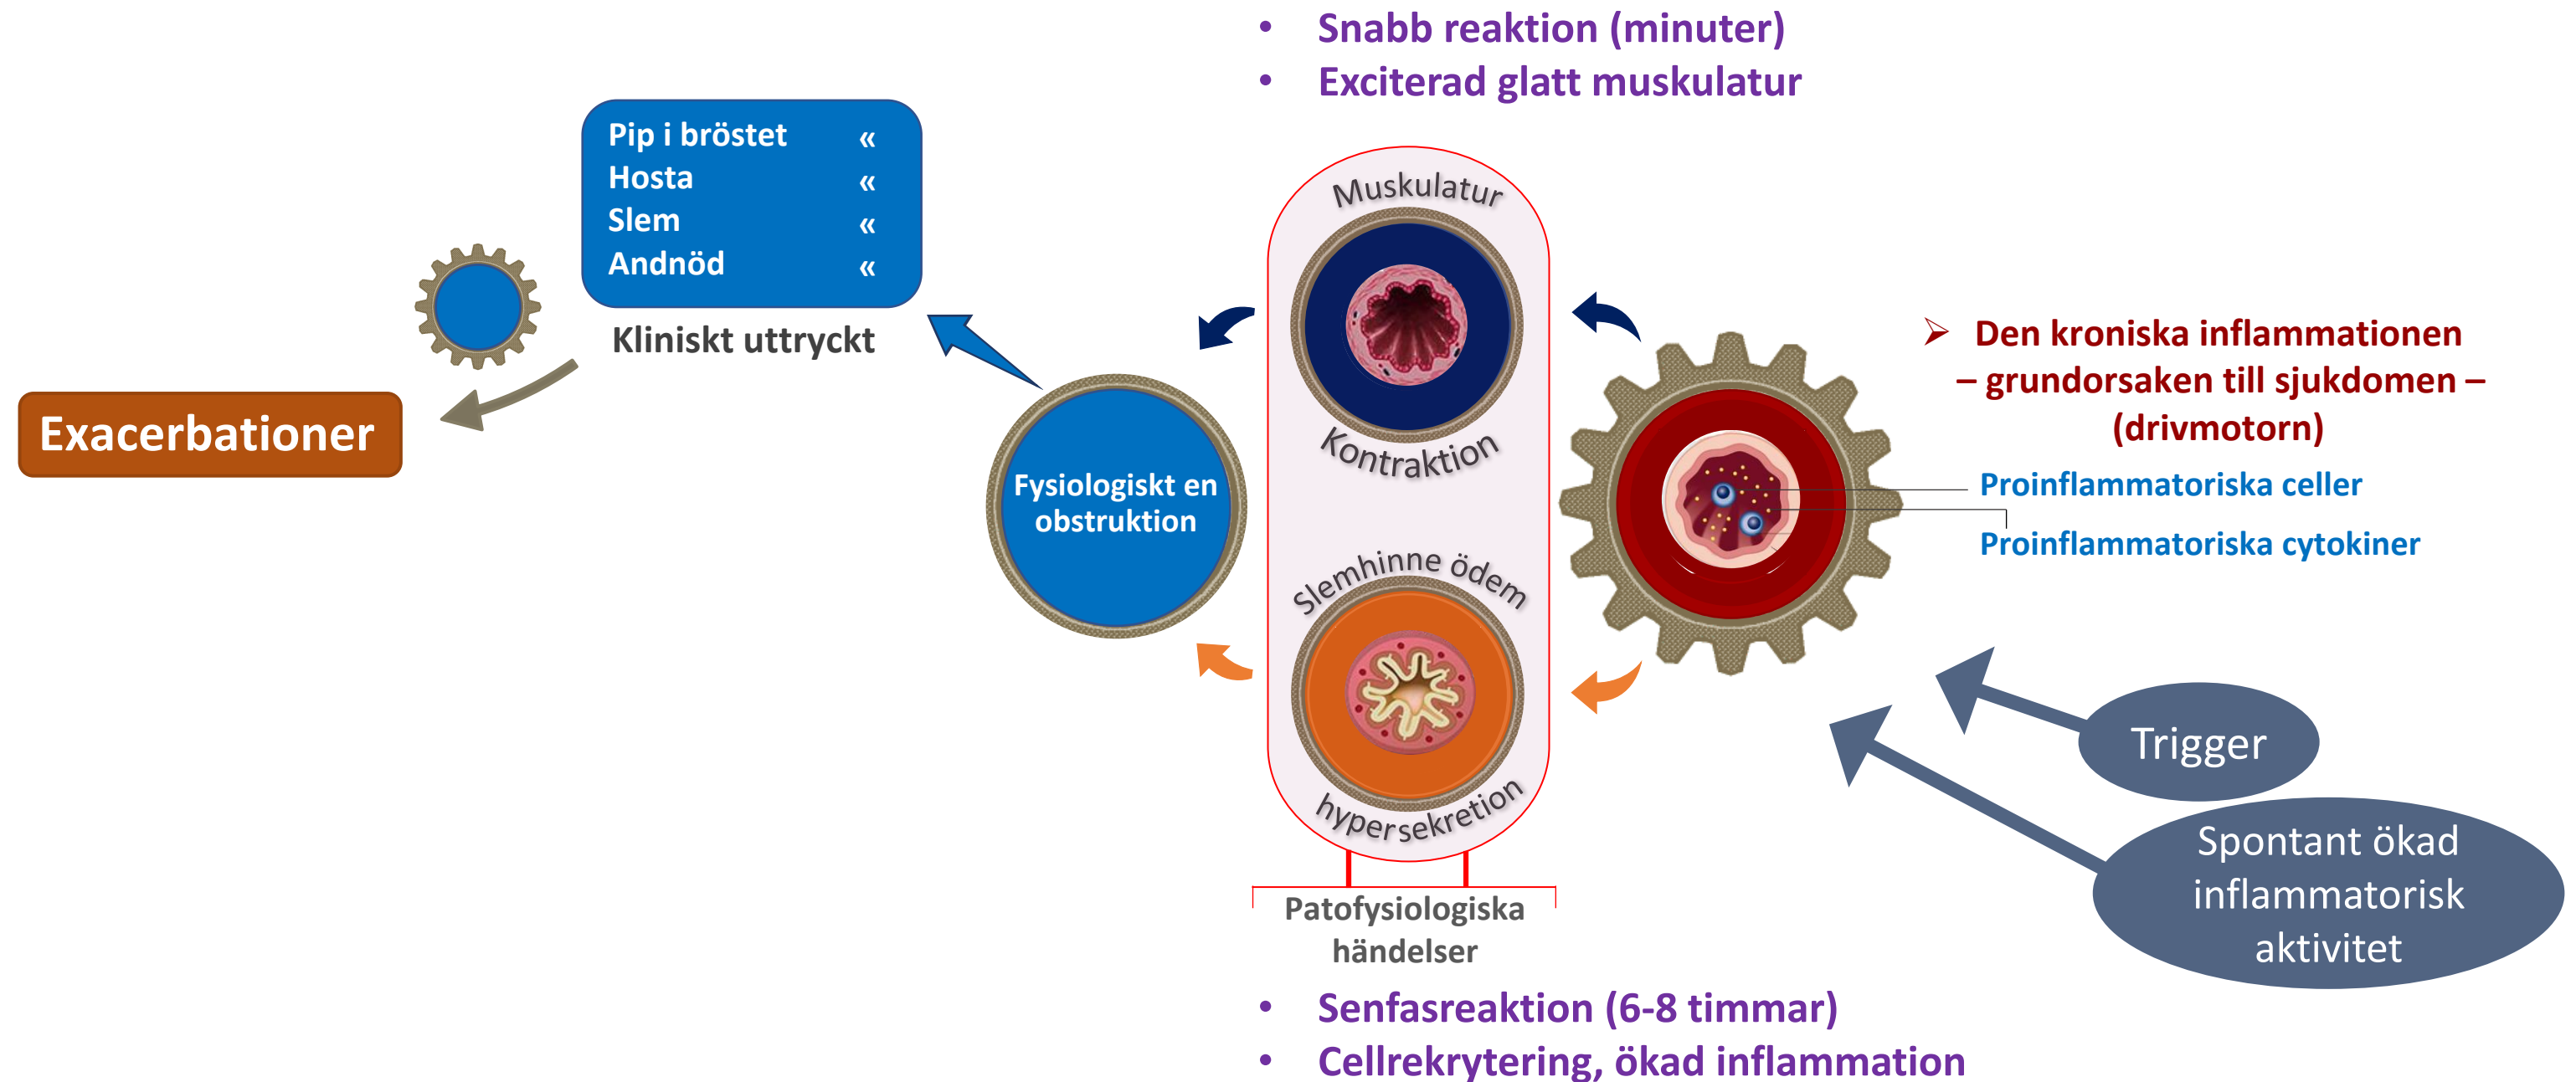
• Snabb reaktion (minuter)
• Exciterad glatt muskulatur

Pip i bröstet «
Hosta «
Slem «
Andnöd «

Kliniskt uttryckt

Exacerbationer

Muskulatur

Kontraktion

Fysiologiskt en obstruktion

Slemhinne ödem

hypersekretion

Patofysiologiska händelser

➢ Den kroniska inflammationen – grundorsaken till sjukdomen – (drivmotorn)

Proinflammatoriska celler

Proinflammatoriska cytokiner

Trigger

Spontant ökad inflammatorisk aktivitet

• Senfasreaktion (6-8 timmar)
• Cellrekrytering, ökad inflammation